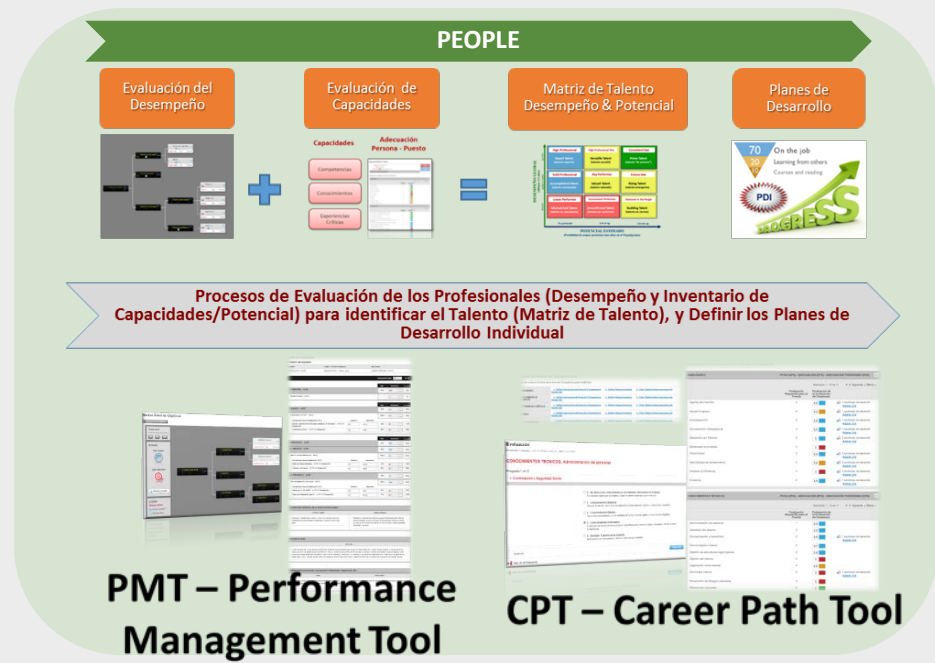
PEOPLE

Evaluación del Desempeño

Evaluación de Capacidades

Matriz de Talento Desempeño & Potencial

Planes de Desarrollo

Capacidades

Adecuación Persona - Puesto

Competencias

Conocimientos

Experiencias Críticas

70 On the job
20 Learning from others
10 Courses and reading

PDI

PROGRESS

Procesos de Evaluación de los Profesionales (Desempeño y Inventario de Capacidades/Potencial) para identificar el Talento (Matriz de Talento), y Definir los Planes de Desarrollo Individual

PMT – Performance Management Tool

CPT – Career Path Tool